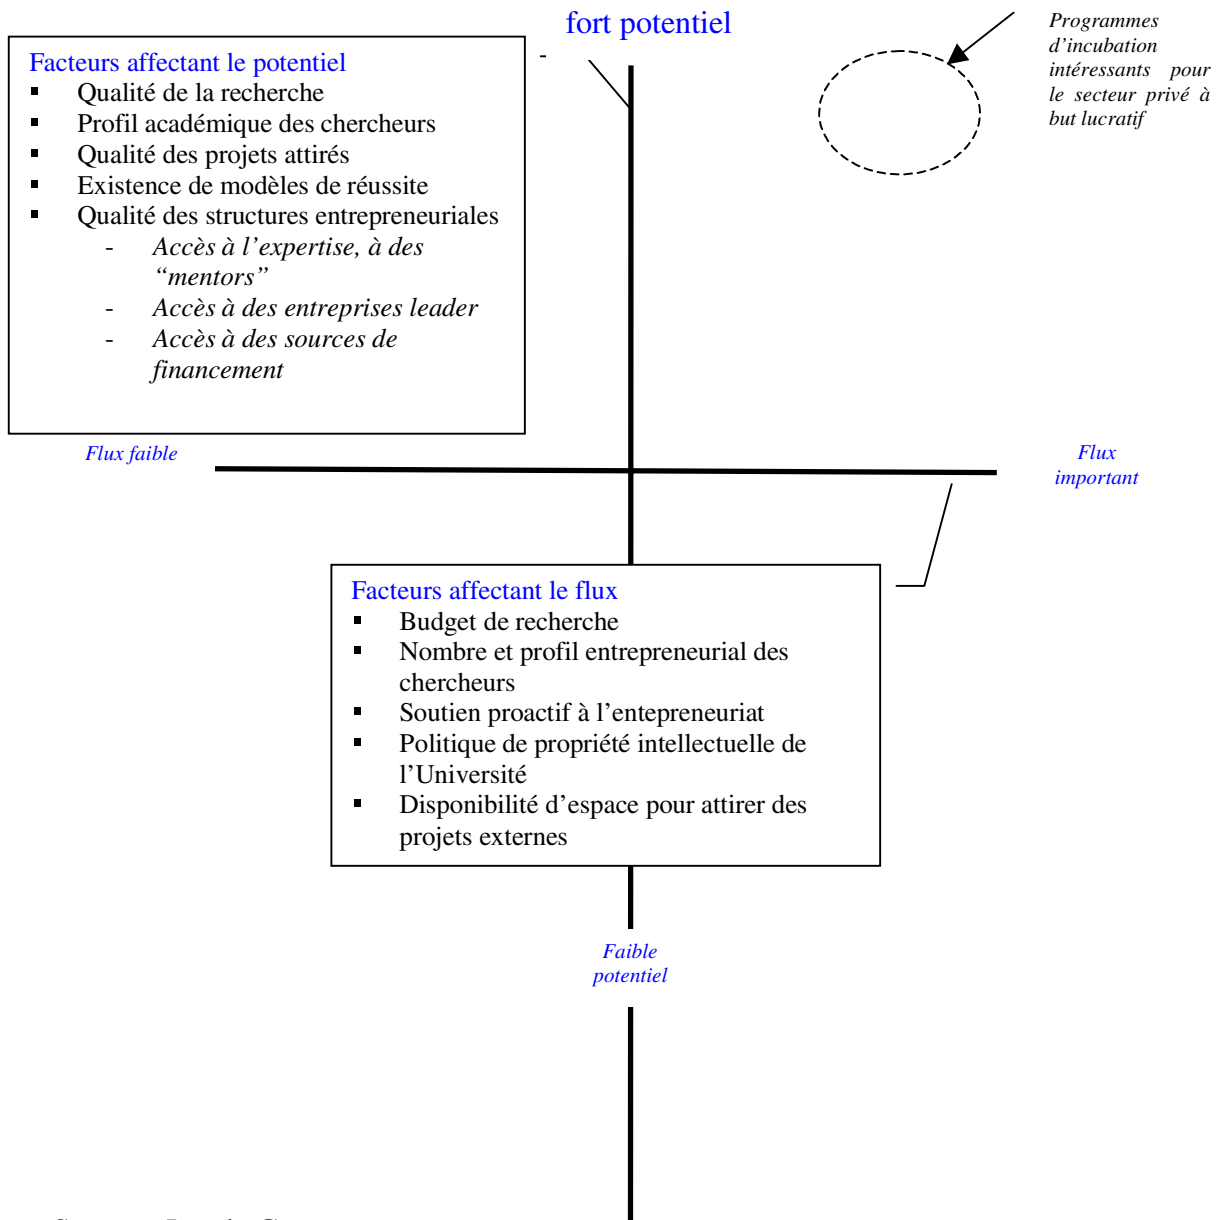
fort potentiel

Programmes d'incubation intéressants pour le secteur privé à but lucratif

Facteurs affectant le potentiel
- Qualité de la recherche
- Profil académique des chercheurs
- Qualité des projets attirés
- Existence de modèles de réussite
- Qualité des structures entrepreneuriales
  - Accès à l'expertise, à des "mentors"
  - Accès à des entreprises leader
  - Accès à des sources de financement

-

Flux faible

Flux important

Facteurs affectant le flux
- Budget de recherche
- Nombre et profil entrepreneurial des chercheurs
- Soutien proactif à l'entepreneuriat
- Politique de propriété intellectuelle de l'Université
- Disponibilité d'espace pour attirer des projets externes

Faible potentiel

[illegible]